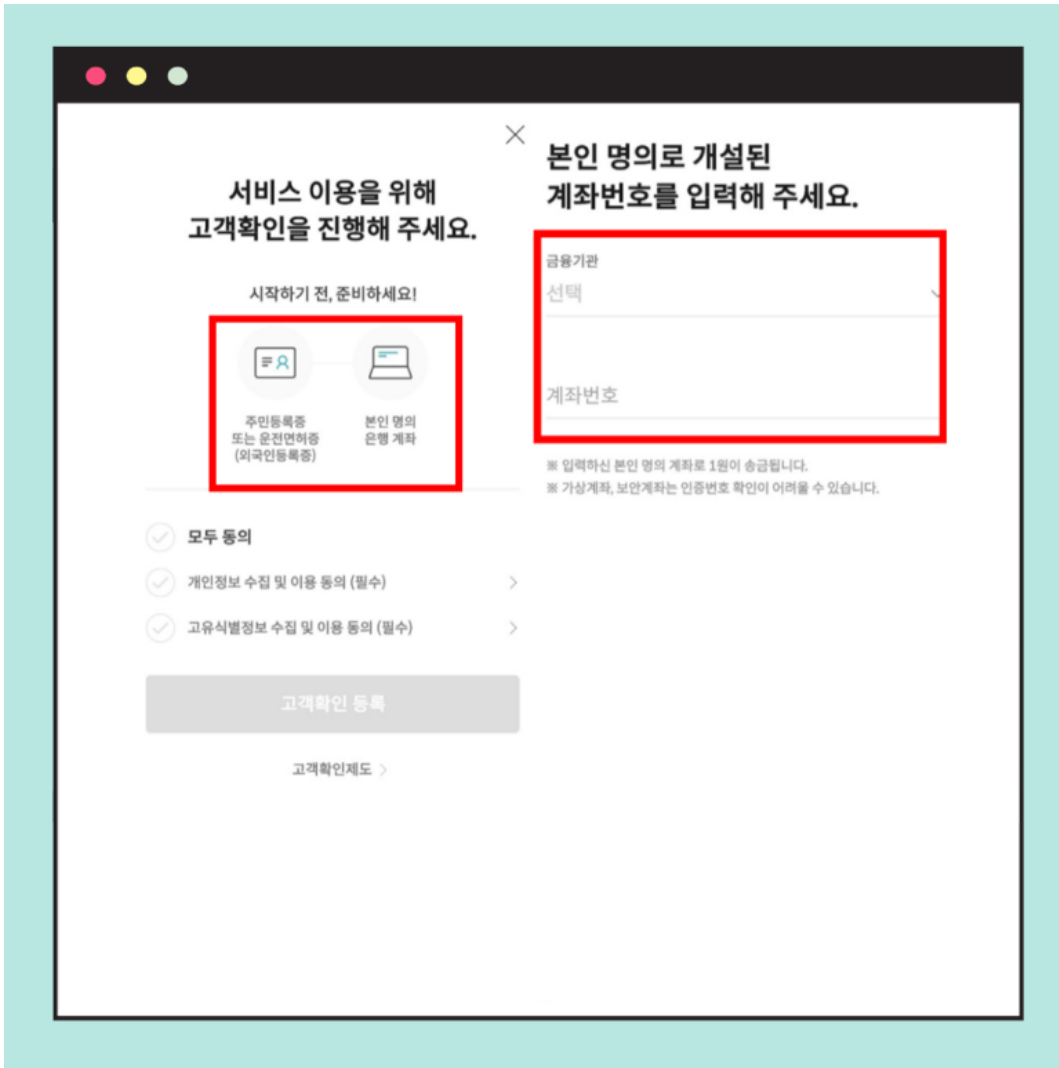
서비스 이용을 위해
고객확인을 진행해 주세요.

시작하기 전, 준비하세요!

주민등록증
또는 운전면허증
(외국인등록증)

본인 명의
은행 계좌

모두 동의

개인정보 수집 및 이용 동의 (필수)

고유식별정보 수집 및 이용 동의 (필수)

고객확인 등록

고객확인제도

본인 명의로 개설된
계좌번호를 입력해 주세요.

금융기관
선택

계좌번호

※ 입력하신 본인 명의 계좌로 1원이 송금됩니다.
※ 가상계좌, 보안계좌는 인증번호 확인이 어려울 수 있습니다.